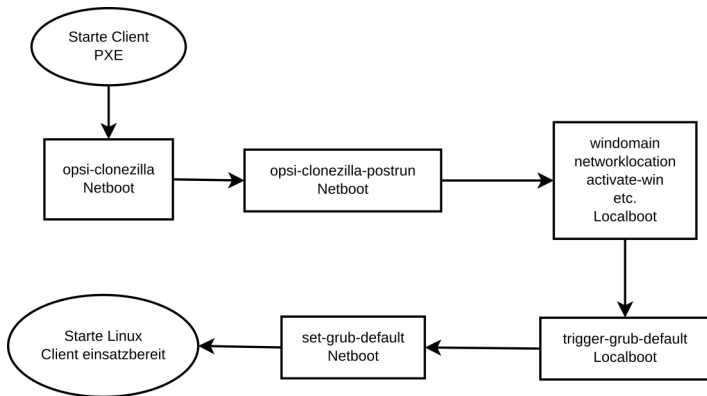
Starte Client
PXE

opsi-clonezilla
Netboot

opsi-clonezilla-postrun
Netboot

windomain
networklocation
activate-win
etc.
Localboot

trigger-grub-default
Localboot

set-grub-default
Netboot

Starte Linux
Client einsatzbereit